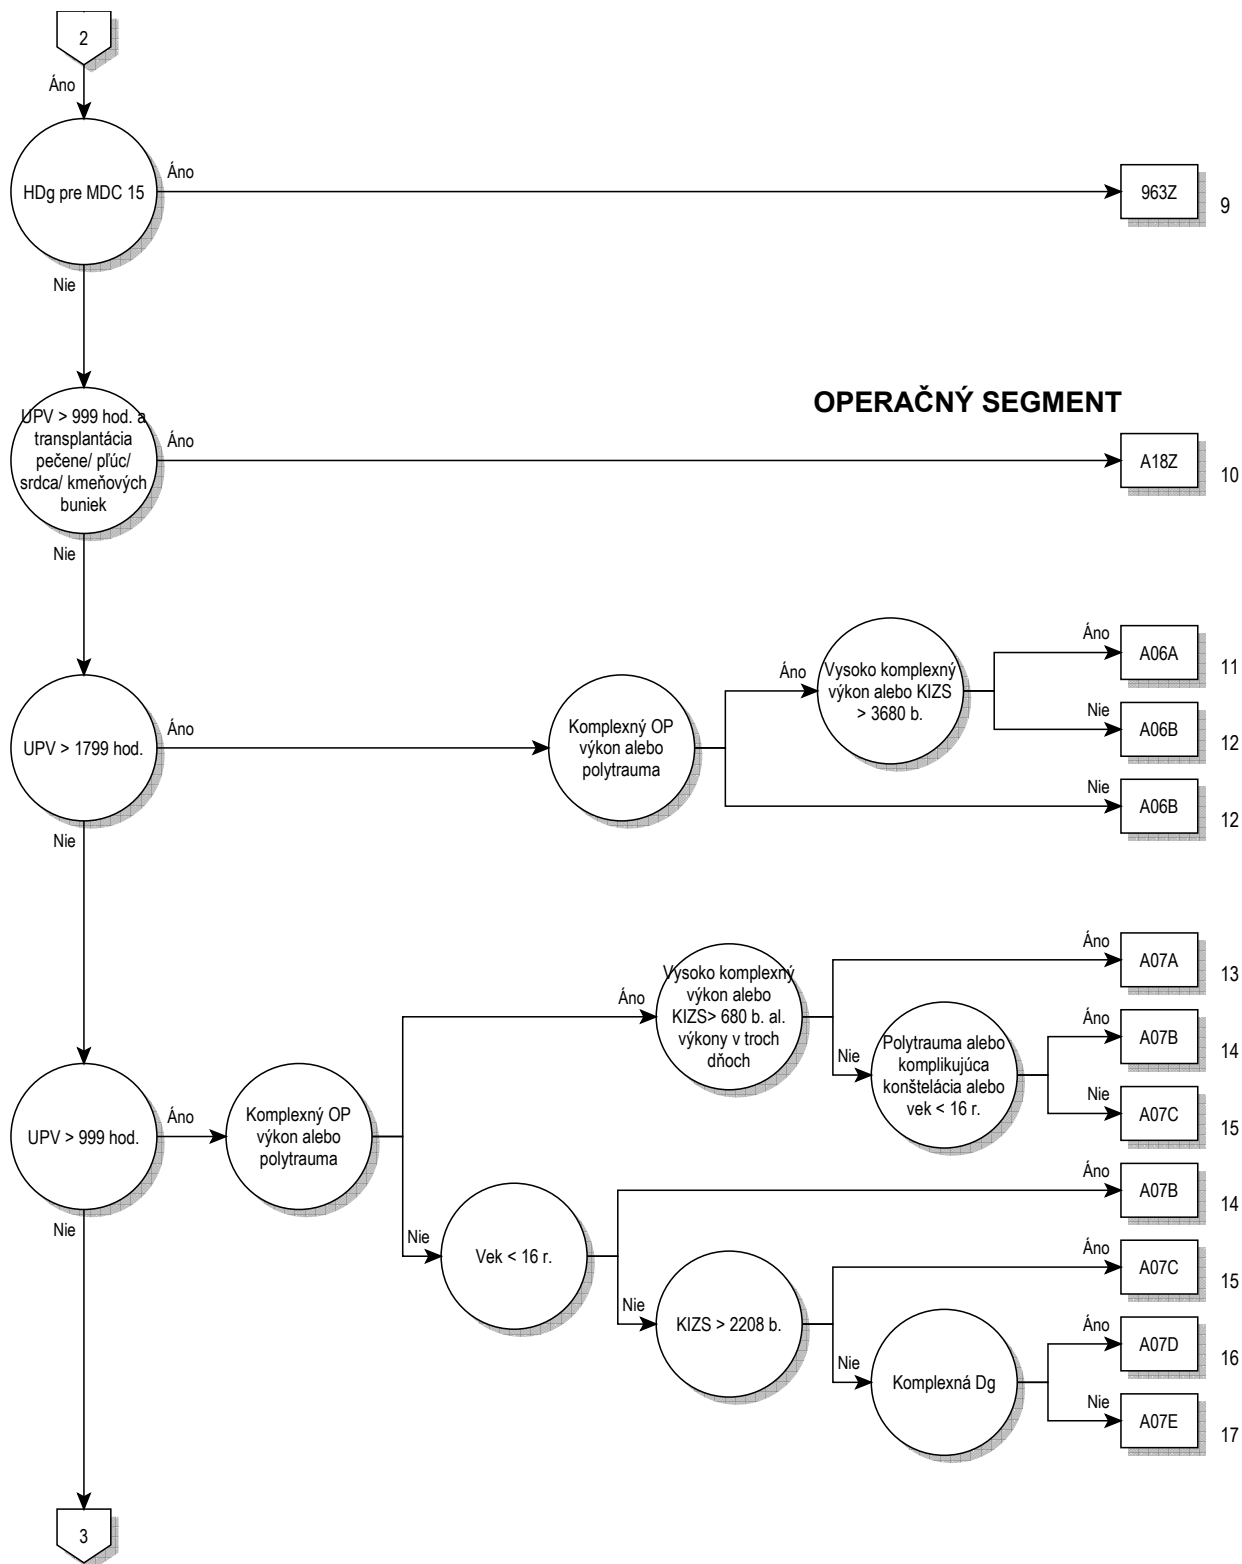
2

Áno

HDg pre MDC 15

Áno

963Z 9

Nie

OPERAČNÝ SEGMENT

UPV > 999 hod. a transplantácia pečene/ pľúc/ srdca/ kmeňových buniek

Áno

A18Z 10

Nie

UPV > 1799 hod.

Áno

Komplexný OP výkon alebo polytrauma

Áno

Vysoko komplexný výkon alebo KIZS > 3680 b.

Áno

A06A 11

Nie

A06B 12

Nie

A06B 12

Nie

UPV > 999 hod.

Áno

Komplexný OP výkon alebo polytrauma

Áno

Vysoko komplexný výkon alebo KIZS> 680 b. al. výkony v troch dňoch

Áno

A07A 13

Nie

Polytrauma alebo komplikujúca konštelácia alebo vek < 16 r.

Áno

A07B 14

Nie

A07C 15

Nie

Vek < 16 r.

Áno

A07B 14

Nie

KIZS > 2208 b.

Áno

A07C 15

Nie

Komplexná Dg

Áno

A07D 16

Nie

A07E 17

Nie

3